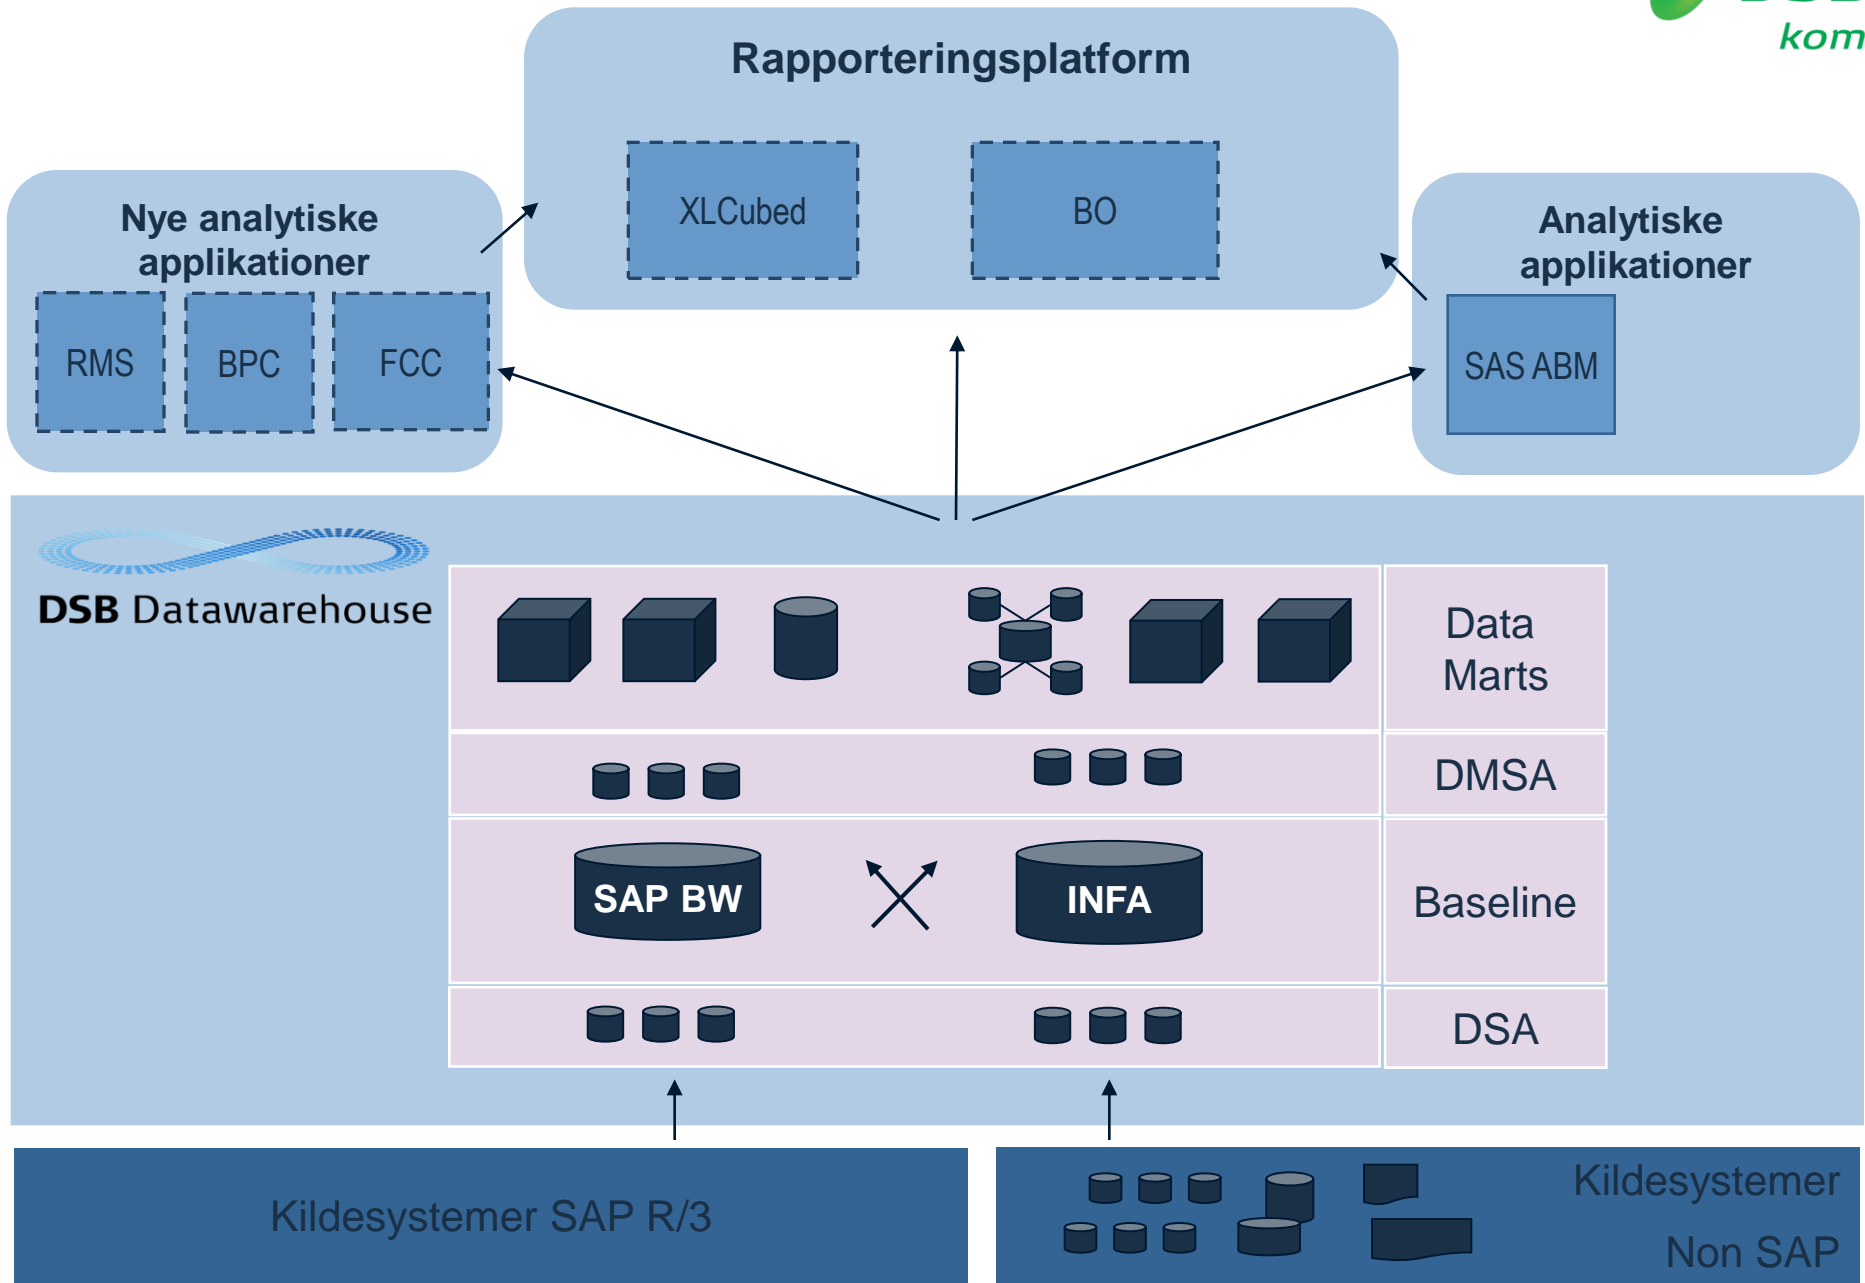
kom

Rapporteringsplatform

XLCubed

BO

Nye analytiske applikationer

RMS

BPC

FCC

Analytiske applikationer

SAS ABM

DSB Datawarehouse

Data Marts

DMSA

SAP BW

INFA

Baseline

DSA

Kildesystemer SAP R/3

Kildesystemer Non SAP